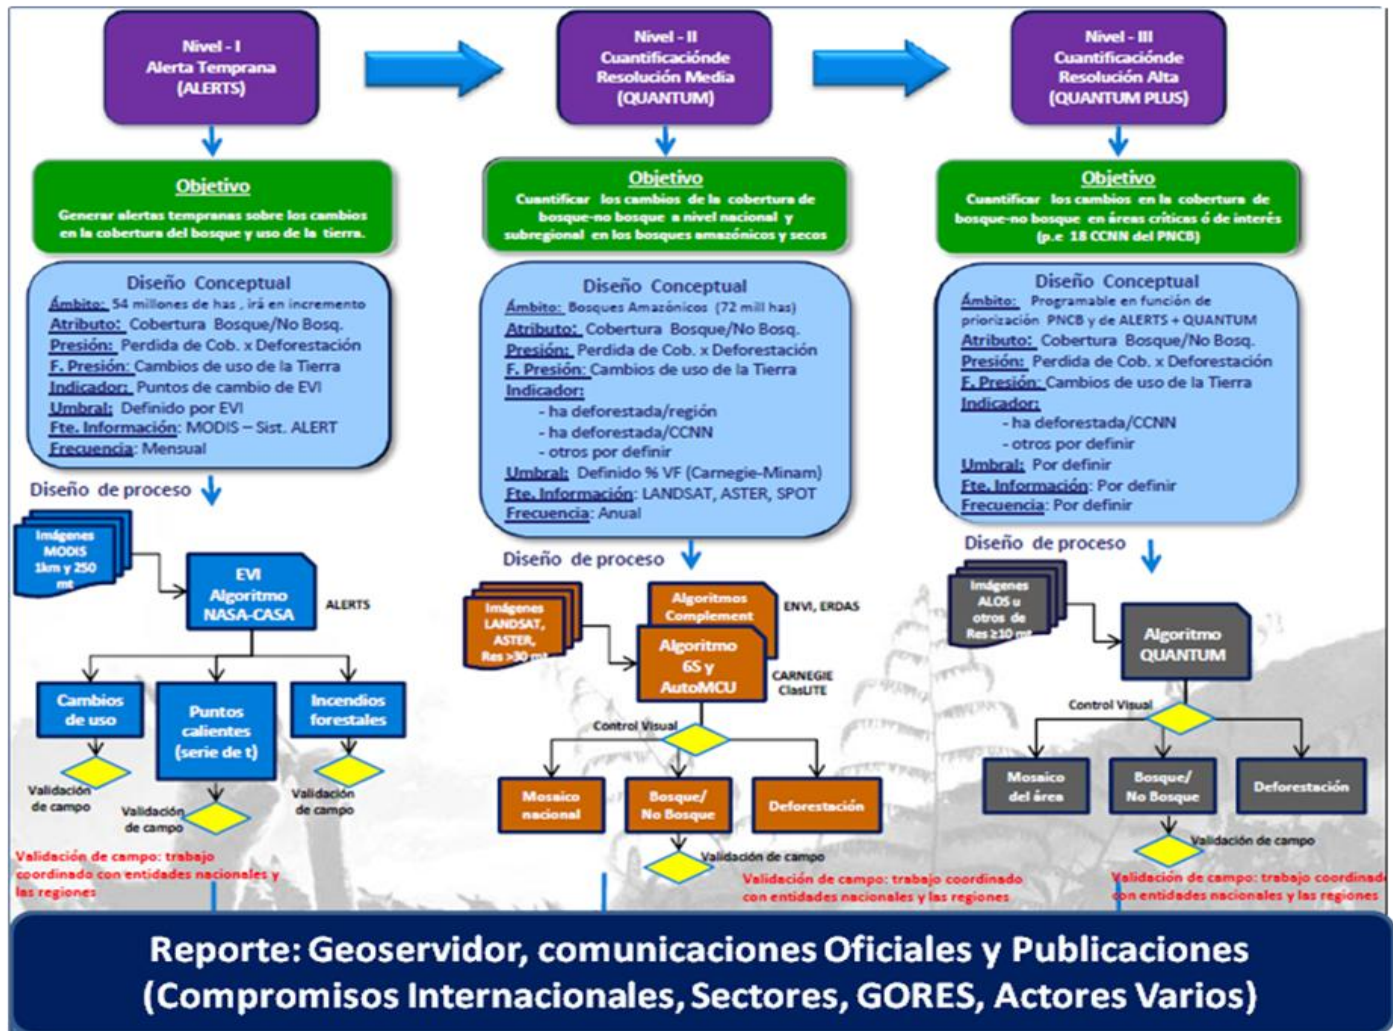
Nivel - I
Alerta Temprana
(ALERTS)

Objetivo
Generar alertas tempranas sobre los cambios en la cobertura del bosque y uso de la tierra.

Diseño Conceptual
Ámbito: 54 millones de has , irá en incremento
Atributo: Cobertura Bosque/No Bosq.
Presión: Perdida de Cob. x Deforestación
F. Presión: Cambios de uso de la Tierra
Indicador: Puntos de cambio de EVI
Umbral: Definido por EVI
Fte. Información: MODIS – Sist. ALERT
Frecuencia: Mensual

Diseño de proceso

Imágenes MODIS 1km y 250 mt

EVI Algoritmo NASA-CASA

ALERTS

Cambios de uso

Puntos calientes (serie de t)

Incendios forestales

Validación de campo

Validación de campo

Validación de campo

Validación de campo: trabajo coordinado con entidades nacionales y las regiones

Nivel - II
Cuantificaciónde Resolución Media
(QUANTUM)

Objetivo
Cuantificar los cambios de la cobertura de bosque-no bosque a nivel nacional y subregional en los bosques amazónicos y secos

Diseño Conceptual
Ámbito: Bosques Amazónicos (72 mill has)
Atributo: Cobertura Bosque/No Bosq.
Presión: Perdida de Cob. x Deforestación
F. Presión: Cambios de uso de la Tierra
Indicador:
- ha deforestada/región
- ha deforestada/CCNN
- otros por definir
Umbral: Definido % VF (Carnegie-Minam)
Fte. Información: LANDSAT, ASTER, SPOT
Frecuencia: Anual

Diseño de proceso

Imágenes LANDSAT, ASTER, Res >30 mt

Algoritmos Complement

ENVI, ERDAS

Algoritmo 6S y AutoMCU

CARNEGIE ClasLITE

Control Visual

Mosaico nacional

Bosque/ No Bosque

Deforestación

Validación de campo

Validación de campo: trabajo coordinado con entidades nacionales y las regiones

Nivel - III
Cuantificaciónde Resolución Alta
(QUANTUM PLUS)

Objetivo
Cuantificar los cambios en la cobertura de bosque-no bosque en áreas críticas ó de interés (p.e 18 CCNN del PNCB)

Diseño Conceptual
Ámbito: Programable en función de priorización PNCB y de ALERTS + QUANTUM
Atributo: Cobertura Bosque/No Bosq.
Presión: Perdida de Cob. x Deforestación
F. Presión: Cambios de uso de la Tierra
Indicador:
- ha deforestada/CCNN
- otros por definir
Umbral: Por definir
Fte. Información: Por definir
Frecuencia: Por definir

Diseño de proceso

Imágenes ALOS u otros de Res ≥10 mt

Algoritmo QUANTUM

Control Visual

Mosaico del área

Bosque/ No Bosque

Deforestación

Validación de campo

Validación de campo: trabajo coordinado con entidades nacionales y las regiones

Reporte: Geoservidor, comunicaciones Oficiales y Publicaciones (Compromisos Internacionales, Sectores, GORES, Actores Varios)